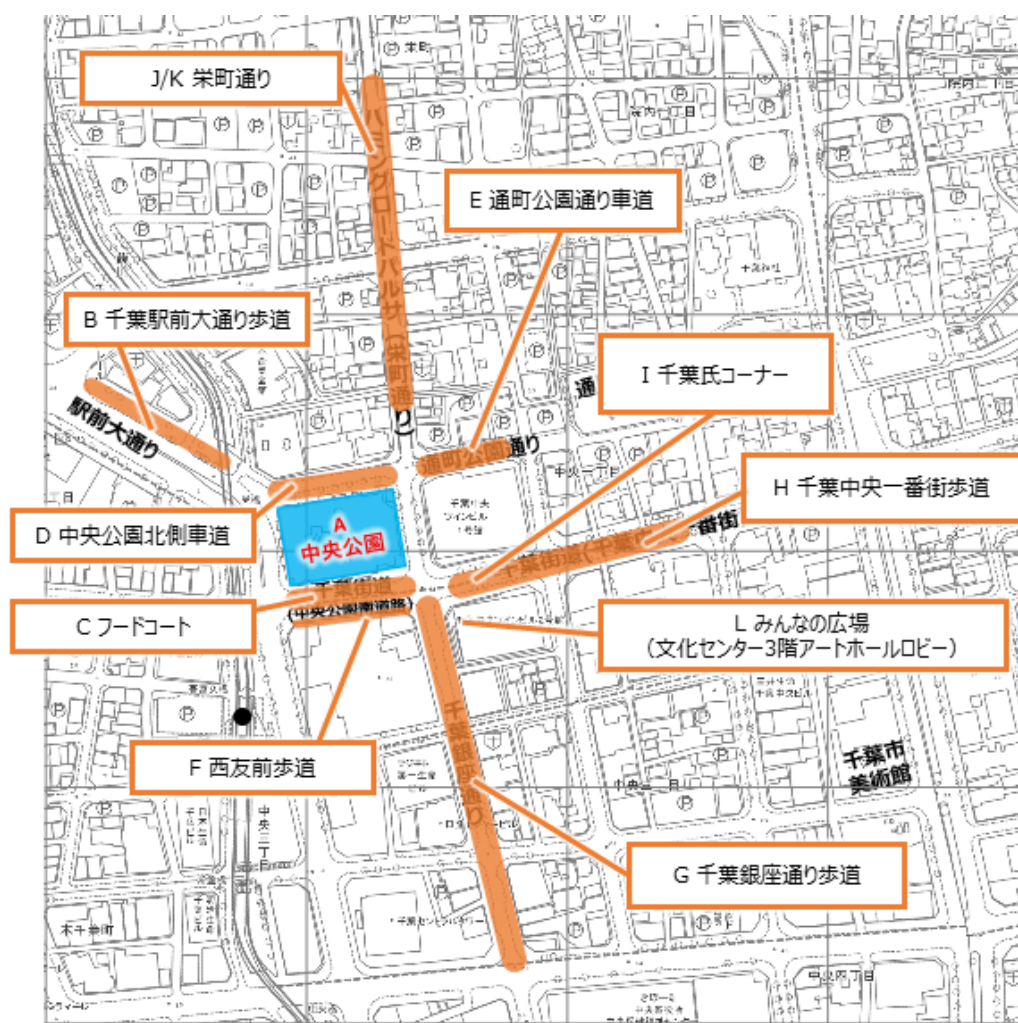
J/K 栄町通り

パークロードパルサ(栄町通り)

E 通町公園通り車道

B 千葉駅前大通り歩道

I 千葉氏コーナー

駅前大通り

通町公園通り

H 千葉中央一番街歩道

D 中央公園北側車道

A
中央公園

千葉街道(千葉銀座通り)

千葉街道
(中央公園南道路)

一番街

C フードコート

L みんなの広場
(文化センター3階アートホールロビー)

千葉銀座通り

F 西友前歩道

千葉市美術館

G 千葉銀座通り歩道